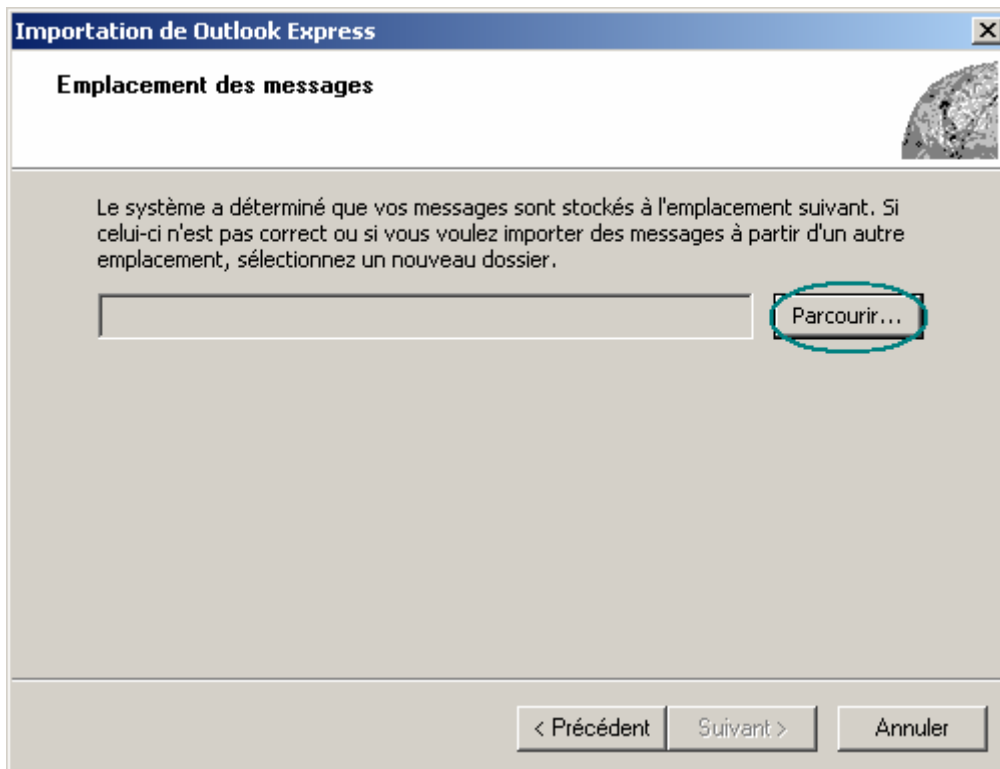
Importation de Outlook Express

Emplacement des messages

Le système a déterminé que vos messages sont stockés à l'emplacement suivant. Si celui-ci n'est pas correct ou si vous voulez importer des messages à partir d'un autre emplacement, sélectionnez un nouveau dossier.

Parcourir...

< Précédent
Suivant >
Annuler